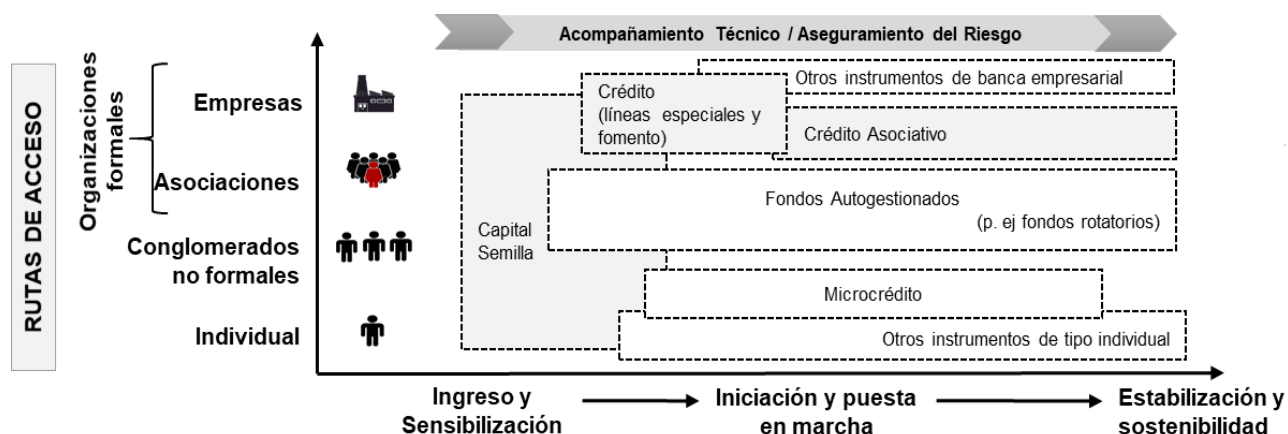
RUTAS DE ACCESO

Organizaciones formales

Empresas

Asociaciones

Conglomerados no formales

Individual

Acompañamiento Técnico / Aseguramiento del Riesgo

Otros instrumentos de banca empresarial

Crédito (líneas especiales y fomento)

Crédito Asociativo

Fondos Autogestionados (p. ej fondos rotatorios)

Capital Semilla

Microcrédito

Otros instrumentos de tipo individual

Ingreso y Sensibilización

Iniciación y puesta en marcha

Estabilización y sostenibilidad